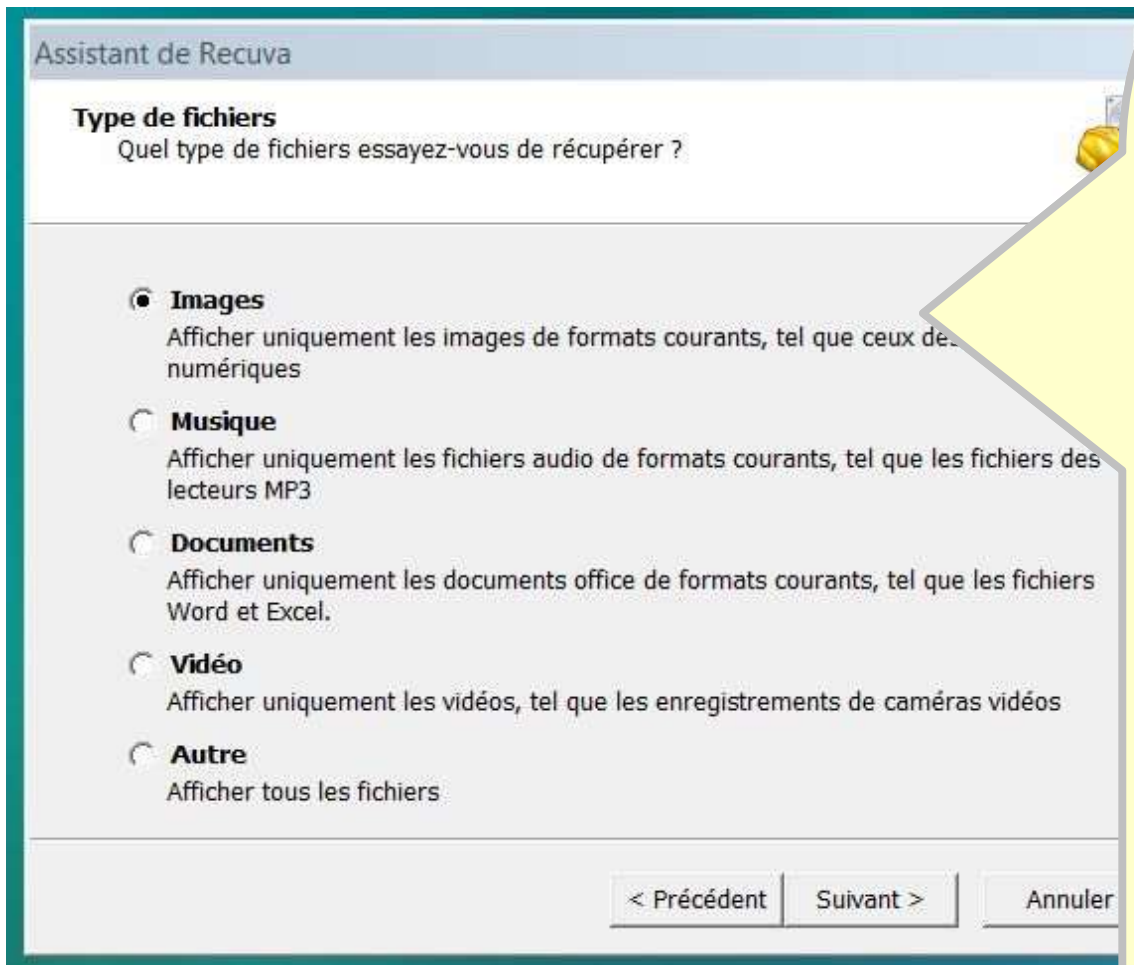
Assistant de Recuva

Type de fichiers
Quel type de fichiers essayez-vous de récupérer ?

Images
Afficher uniquement les images de formats courants, tel que ceux des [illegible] numériques

Musique
Afficher uniquement les fichiers audio de formats courants, tel que les fichiers des lecteurs MP3

Documents
Afficher uniquement les documents office de formats courants, tel que les fichiers Word et Excel.

Vidéo
Afficher uniquement les vidéos, tel que les enregistrements de caméras vidéos

Autre
Afficher tous les fichiers

< Précédent
Suivant >
Annuler